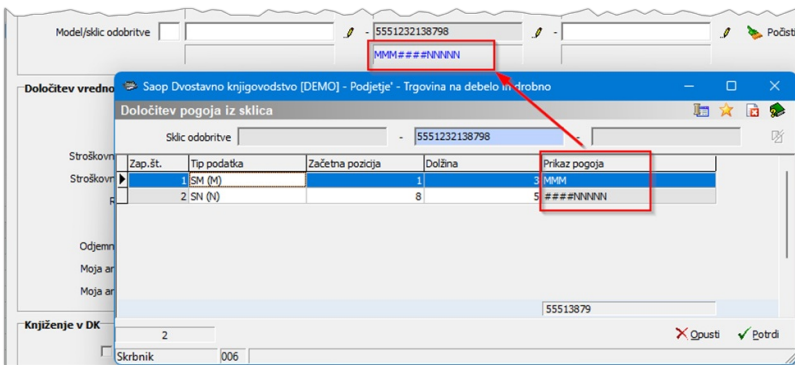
Model/sklic odobritve - 5551232138798 - Počisti

MMM####NNNNN

Določitev vredno

Stroškovn

Stroškovn

R

Odjemn

Moja ar

Moja ar

Knjiženje v DK

Saop Dvostavno knjigovodstvo [DEMO] - Podjetje' - Trgovina na debelo in drobno

Določitev pogoja iz sklica

Sklic odobritve - 5551232138798 -

| Zap.št. | Tip podatka | Začetna pozicija | Dolžina | Prikaz pogoja |
|---|---|---|---|---|
| 1 | SM (M) | 1 | 3 | MMM |
| 2 | SN (N) | 8 | 5 | ####NNNNN |

55513879

2

Opusti Potrdi

Skrbnik 006